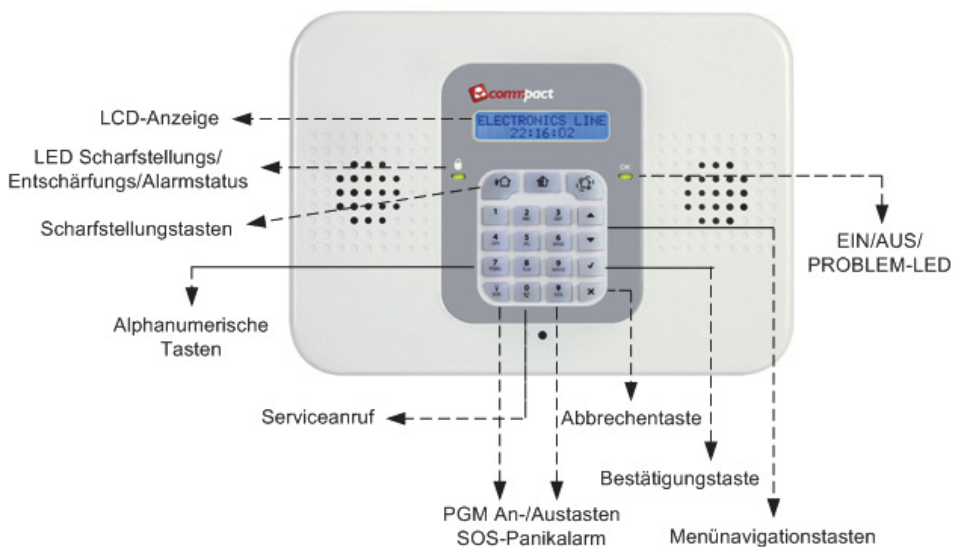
compact

ELECTRONICS LINE
22:16:02

OK

LCD-Anzeige

LED Scharfstellungs/ Entschärfungs/Alarmstatus

Scharfstellungstasten

EIN/AUS/ PROBLEM-LED

Alphanumerische Tasten

Serviceanruf

Abbrechentaste

Bestätigungstaste

PGM An-/Austasten SOS-Panikalarm

Menünavigationstasten